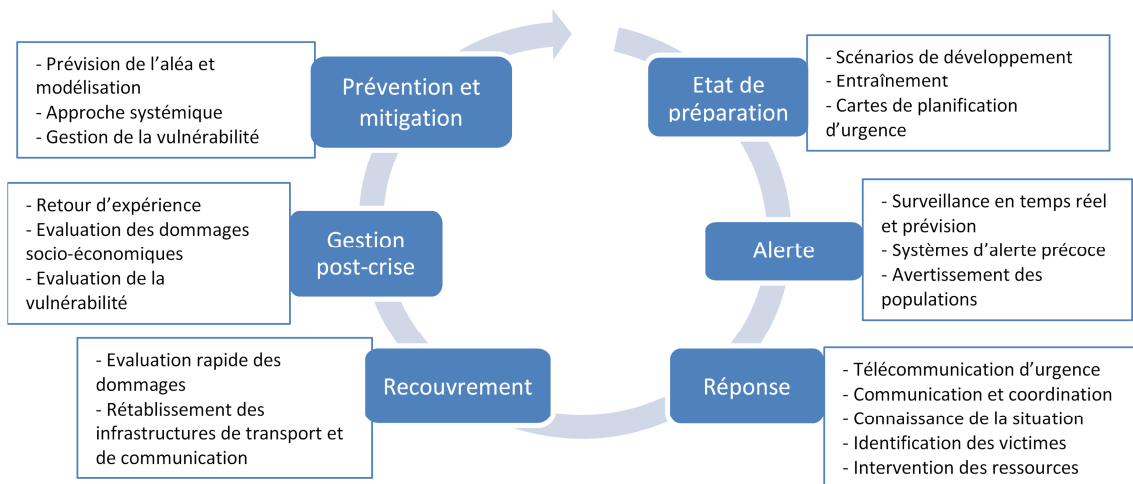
- Prévision de l'aléa et modélisation
- Approche systémique
- Gestion de la vulnérabilité

Prévention et mitigation

Etat de préparation

- Scénarios de développement
- Entraînement
- Cartes de planification d'urgence

- Retour d'expérience
- Evaluation des dommages socio-économiques
- Evaluation de la vulnérabilité

Gestion post-crise

Alerte

- Surveillance en temps réel et prévision
- Systèmes d'alerte précoce
- Avertissement des populations

- Evaluation rapide des dommages
- Rétablissement des infrastructures de transport et de communication

Recouvrement

Réponse

- Télécommunication d'urgence
- Communication et coordination
- Connaissance de la situation
- Identification des victimes
- Intervention des ressources